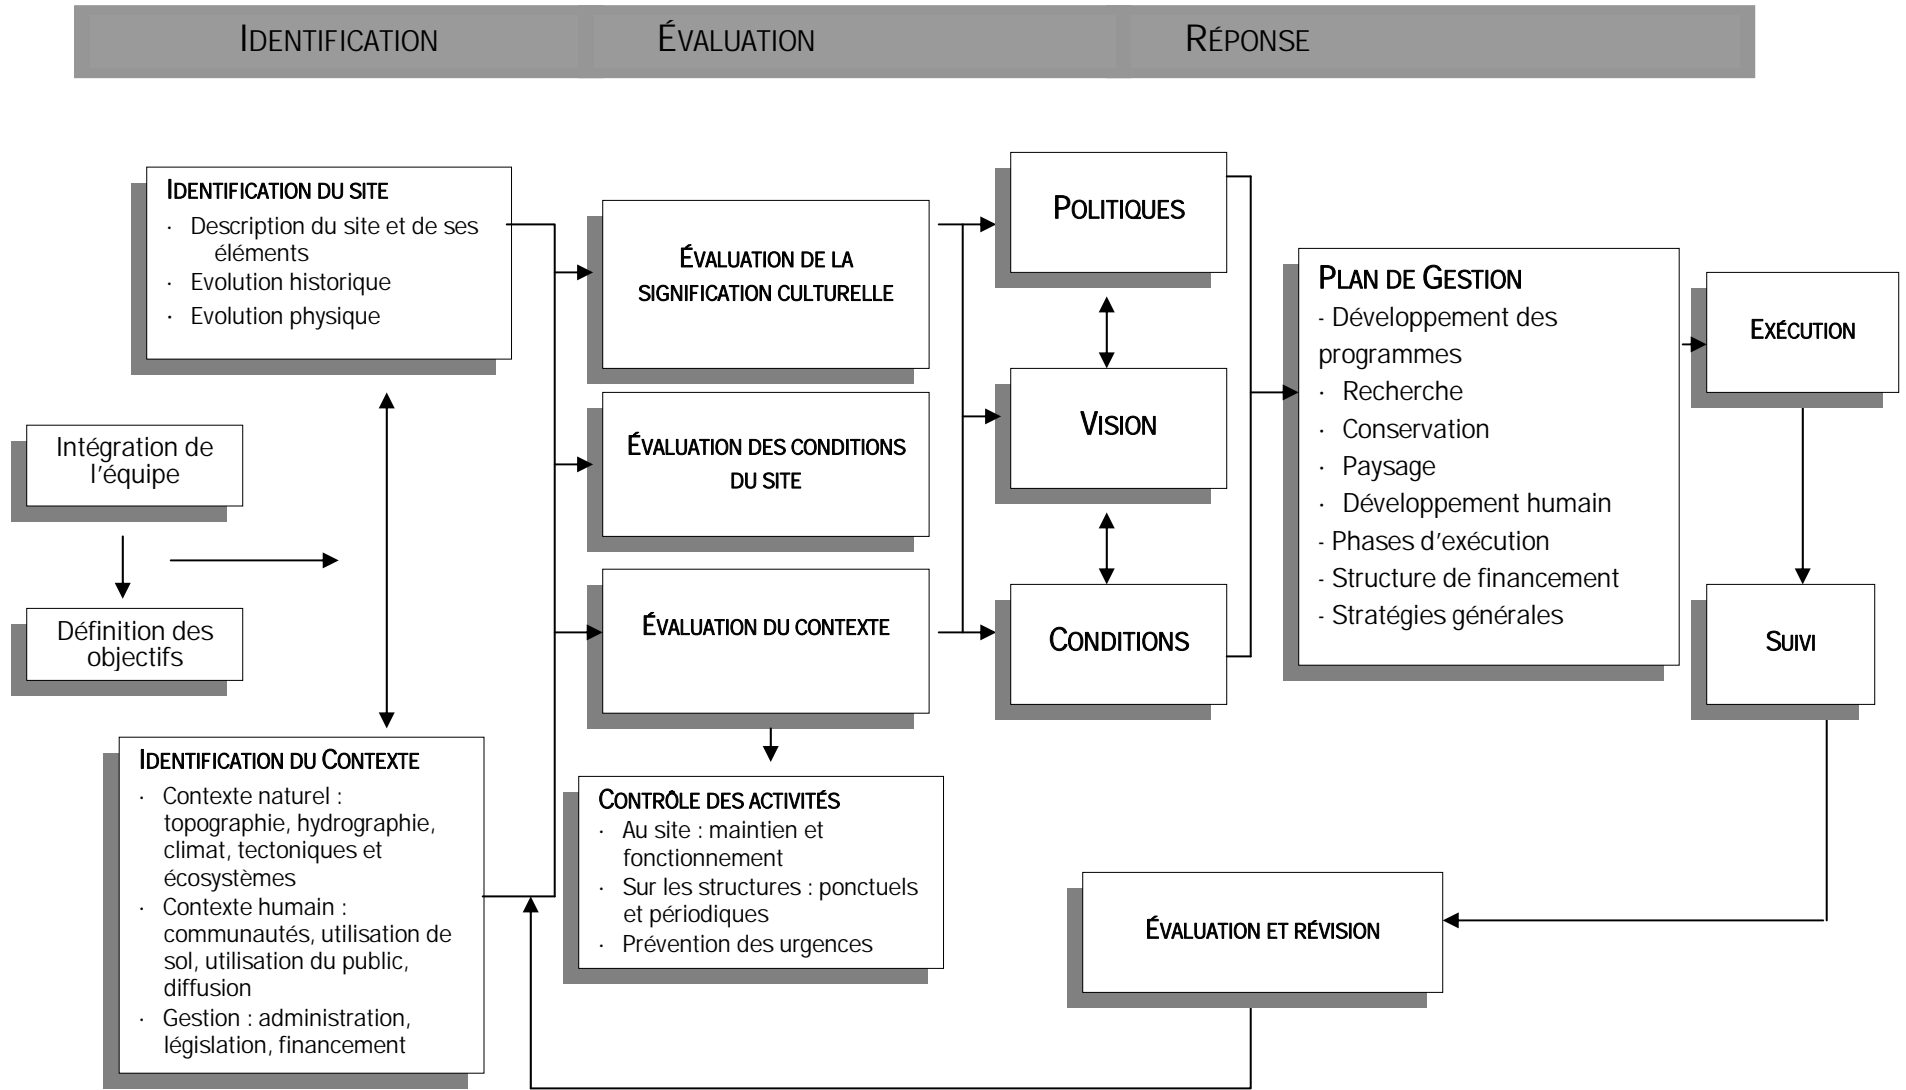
IDENTIFICATION ÉVALUATION RÉPONSE

IDENTIFICATION DU SITE
· Description du site et de ses éléments
· Evolution historique
· Evolution physique

Intégration de l'équipe

Définition des objectifs

IDENTIFICATION DU CONTEXTE
· Contexte naturel : topographie, hydrographie, climat, tectoniques et écosystèmes
· Contexte humain : communautés, utilisation de sol, utilisation du public, diffusion
· Gestion : administration, législation, financement

ÉVALUATION DE LA SIGNIFICATION CULTURELLE

ÉVALUATION DES CONDITIONS DU SITE

ÉVALUATION DU CONTEXTE

CONTRÔLE DES ACTIVITÉS
· Au site : maintien et fonctionnement
· Sur les structures : ponctuels et périodiques
· Prévention des urgences

POLITIQUES

VISION

CONDITIONS

PLAN DE GESTION
- Développement des programmes
· Recherche
· Conservation
· Paysage
· Développement humain
- Phases d'exécution
- Structure de financement
- Stratégies générales

EXÉCUTION

SUIVI

ÉVALUATION ET RÉVISION